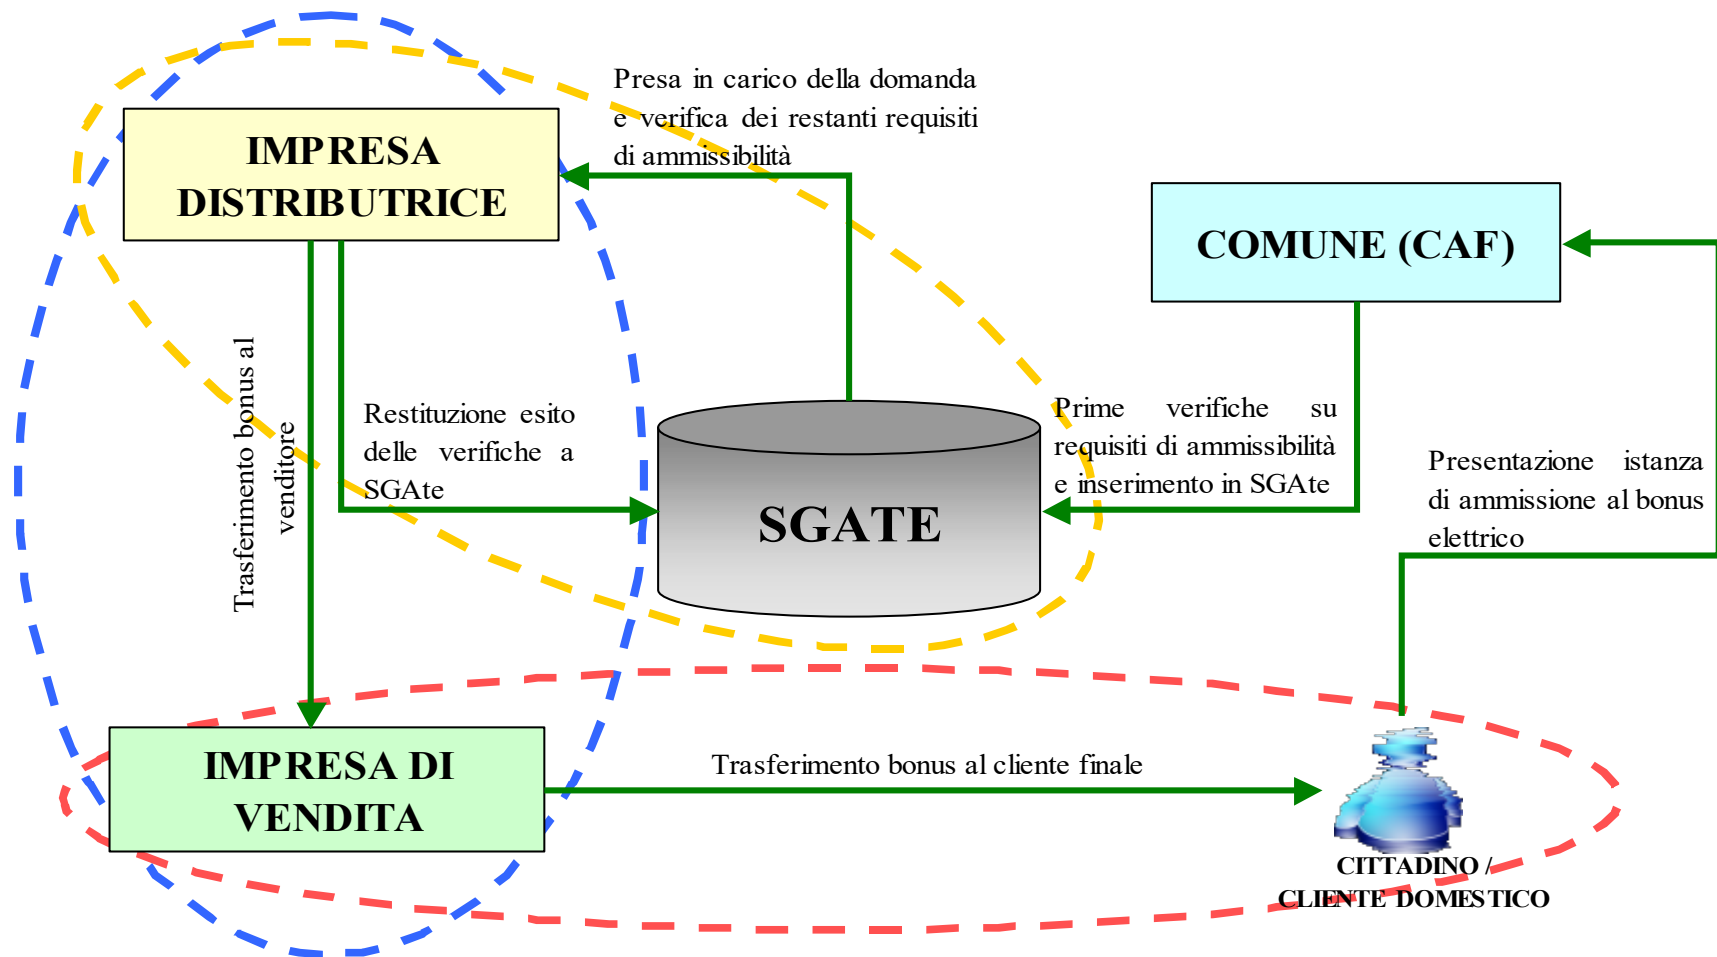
IMPRESA DISTRIBUTRICE

Presa in carico della domanda e verifica dei restanti requisiti di ammissibilità

COMUNE (CAF)

Trasferimento bonus al venditore

Restituzione esito delle verifiche a SGAte

SGATE

Prime verifiche su requisiti di ammissibilità e inserimento in SGAte

Presentazione istanza di ammissione al bonus elettrico

IMPRESA DI VENDITA

Trasferimento bonus al cliente finale

CITTADINO / CLIENTE DOMESTICO